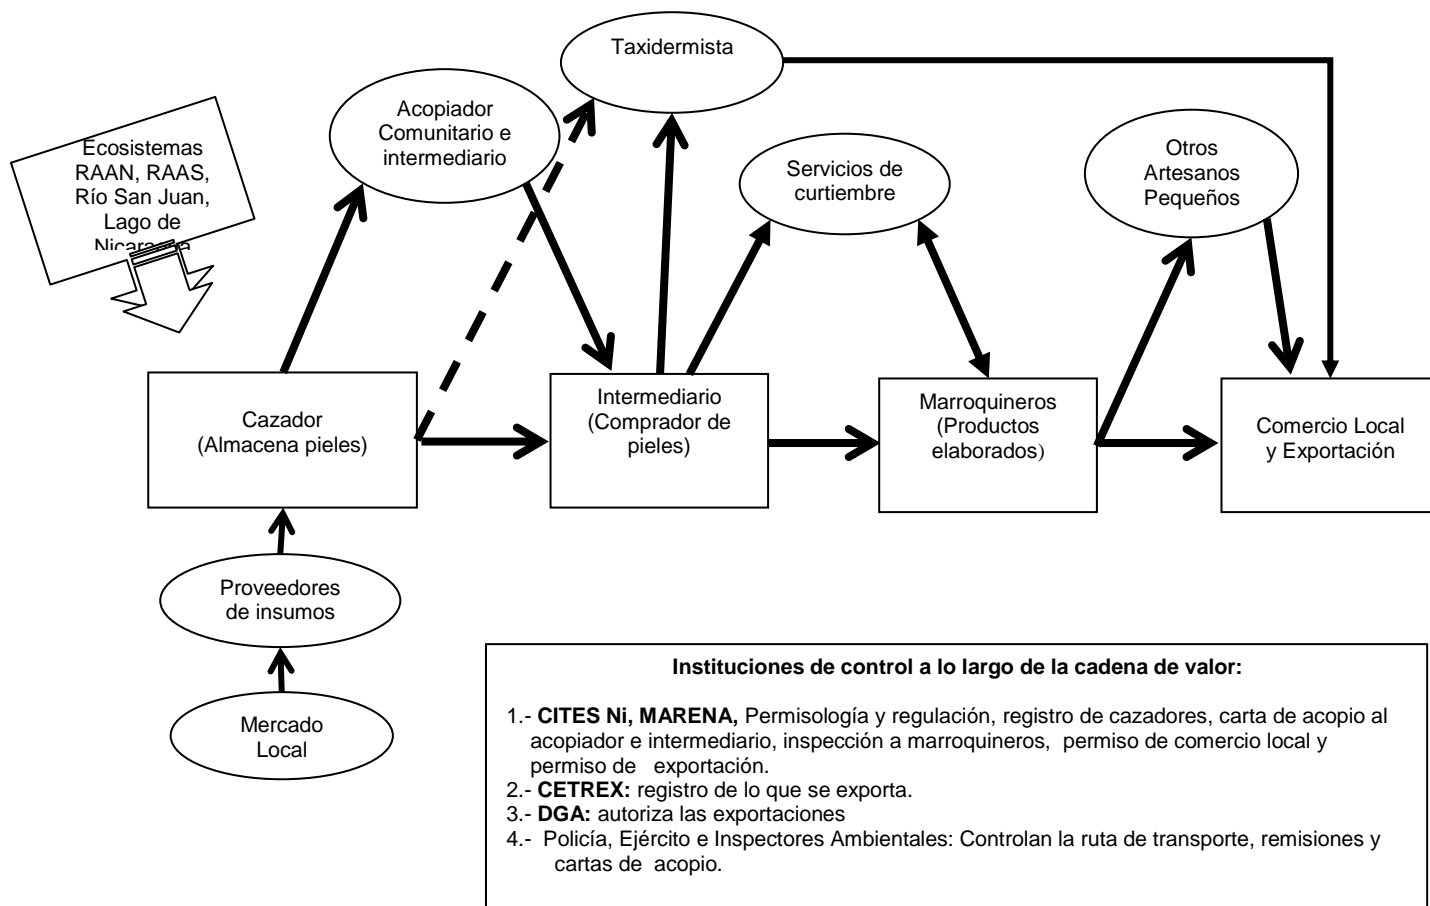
Ecosistemas RAAN, RAAS, Río San Juan, Lago de Nicara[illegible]

Acopiador Comunitario e intermediario

Taxidermista

Servicios de curtiembre

Otros Artesanos Pequeños

Cazador (Almacena pieles)

Intermediario (Comprador de pieles)

Marroquineros (Productos elaborados)

Comercio Local y Exportación

Proveedores de insumos

Mercado Local

**Instituciones de control a lo largo de la cadena de valor:**

1.- **CITES Ni, MARENA,** Permisología y regulación, registro de cazadores, carta de acopio al acopiador e intermediario, inspección a marroquineros, permiso de comercio local y permiso de exportación.
2.- **CETREX:** registro de lo que se exporta.
3.- **DGA:** autoriza las exportaciones
4.- Policía, Ejército e Inspectores Ambientales: Controlan la ruta de transporte, remisiones y cartas de acopio.